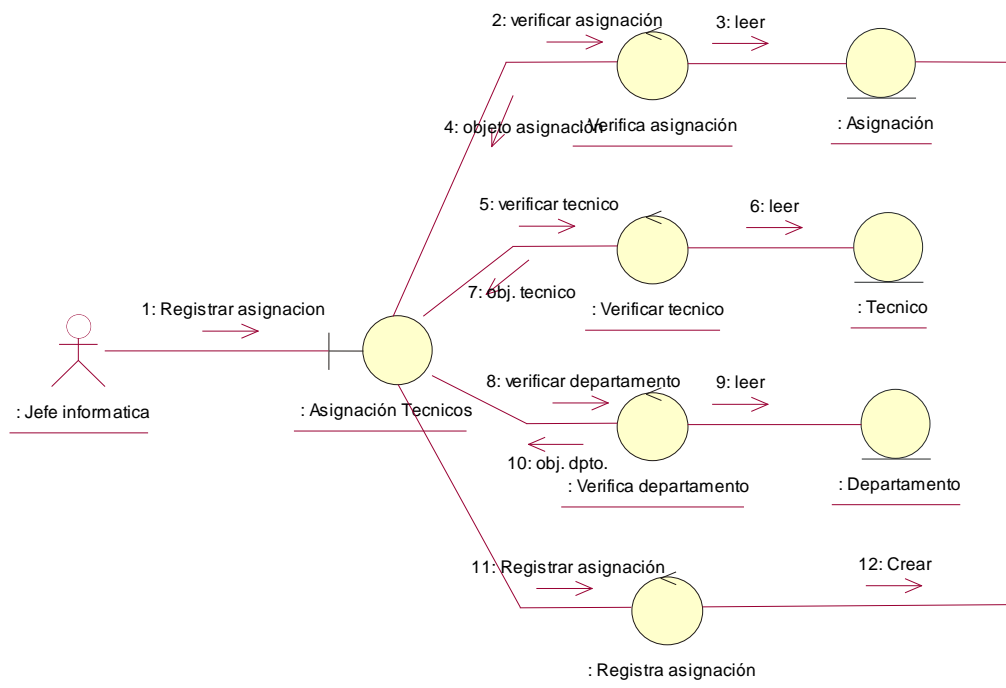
2: verificar asignación

3: leer

4: objeto asignacion

Verifica asignación

: Asignación

5: verificar tecnico

6: leer

7: obj. tecnico

: Verificar tecnico

: Tecnico

1: Registrar asignacion

: Jefe informatica

: Asignación Tecnicos

8: verificar departamento

9: leer

10: obj. dpto.

: Verifica departamento

: Departamento

11: Registrar asignación

12: Crear

: Registra asignación